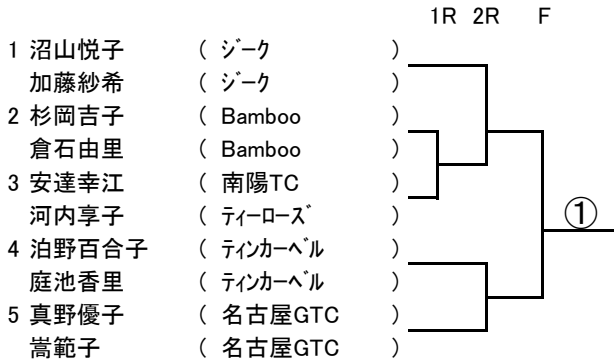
1R 2R F

1 沼山悦子 ( ｼﾞｰｸ )
加藤紗希 ( ｼﾞｰｸ )
2 杉岡吉子 ( Bamboo )
倉石由里 ( Bamboo )
3 安達幸江 ( 南陽TC )
河内享子 ( ﾃｨｰﾛｰｽﾞ )
4 泊野百合子 ( ﾃｨﾝｶｰﾍﾞﾙ )
庭池香里 ( ﾃｨﾝｶｰﾍﾞﾙ )
5 真野優子 ( 名古屋GTC )
嵩範子 ( 名古屋GTC )

①